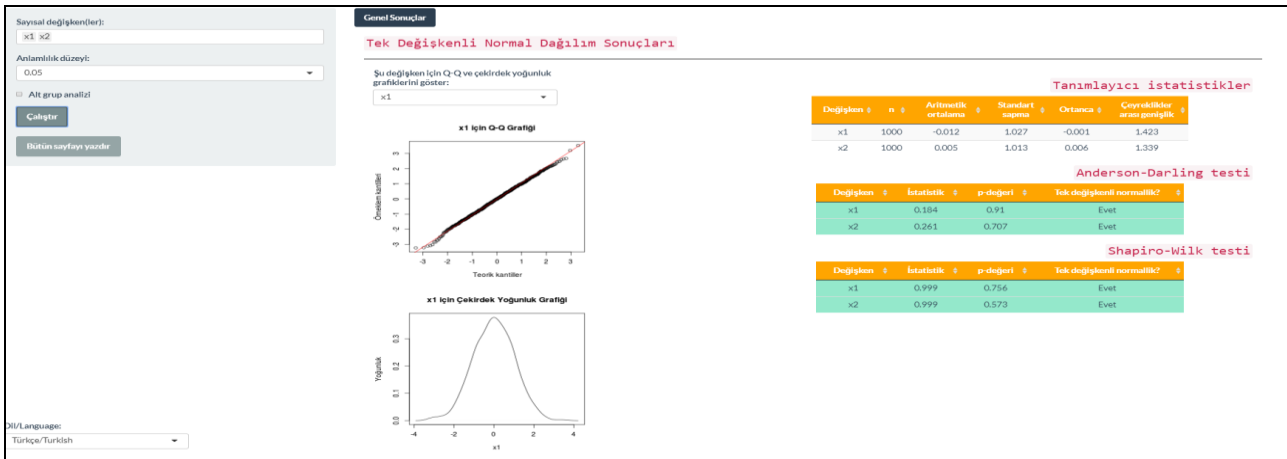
Sayısal değişken(ler):

x1 x2

Anlamlılık düzeyi:

0.05

Alt grup analizi

Çalıştır

Bütün sayfayı yazdır

Dil/Language:

Türkçe/Turkish

Genel Sonuçlar

Tek Değişkenli Normal Dağılım Sonuçları

Şu değişken için Q-Q ve çekirdek yoğunluk grafiklerini göster:

x1

x1 için Q-Q Grafiği

Örneklem kantilleri

3
2
1
0
-1
-2
-3

-3 -2 -1 0 1 2 3

Teorik kantiller

x1 için Çekirdek Yoğunluk Grafiği

Yoğunluk

0.3
0.2
0.1
0.0

-4 -2 0 2 4

x1

Tanımlayıcı istatistikler

| Değişken | n | Aritmetik ortalama | Standart sapma | Ortanca | Çeyreklikler arası genişlik |
|---|---|---|---|---|---|
| x1 | 1000 | -0.012 | 1.027 | -0.001 | 1.423 |
| x2 | 1000 | 0.005 | 1.013 | 0.006 | 1.339 |

Anderson-Darling testi

| Değişken | İstatistik | p-değeri | Tek değişkenli normallik? |
|---|---|---|---|
| x1 | 0.184 | 0.91 | Evet |
| x2 | 0.261 | 0.707 | Evet |

Shapiro-Wilk testi

| Değişken | İstatistik | p-değeri | Tek değişkenli normallik? |
|---|---|---|---|
| x1 | 0.999 | 0.756 | Evet |
| x2 | 0.999 | 0.573 | Evet |